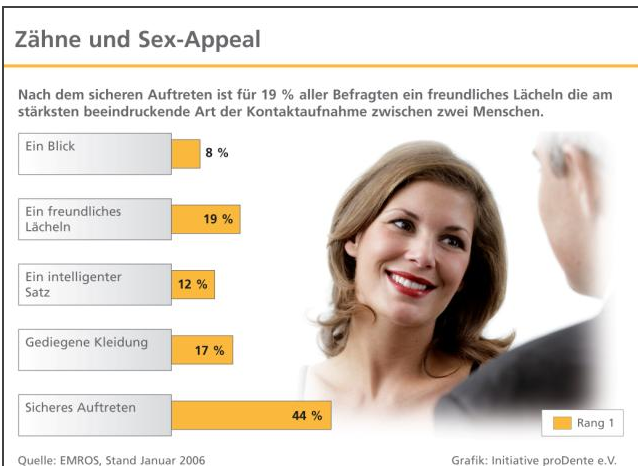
Zähne und Sex-Appeal

Nach dem sicheren Auftreten ist für 19 % aller Befragten ein freundliches Lächeln die am stärksten beeindruckende Art der Kontaktaufnahme zwischen zwei Menschen.

Ein Blick 8 %

Ein freundliches Lächeln 19 %

Ein intelligenter Satz 12 %

Gediegene Kleidung 17 %

Sicheres Auftreten 44 %

Rang 1

Quelle: EMROS, Stand Januar 2006

Grafik: Initiative proDente e.V.